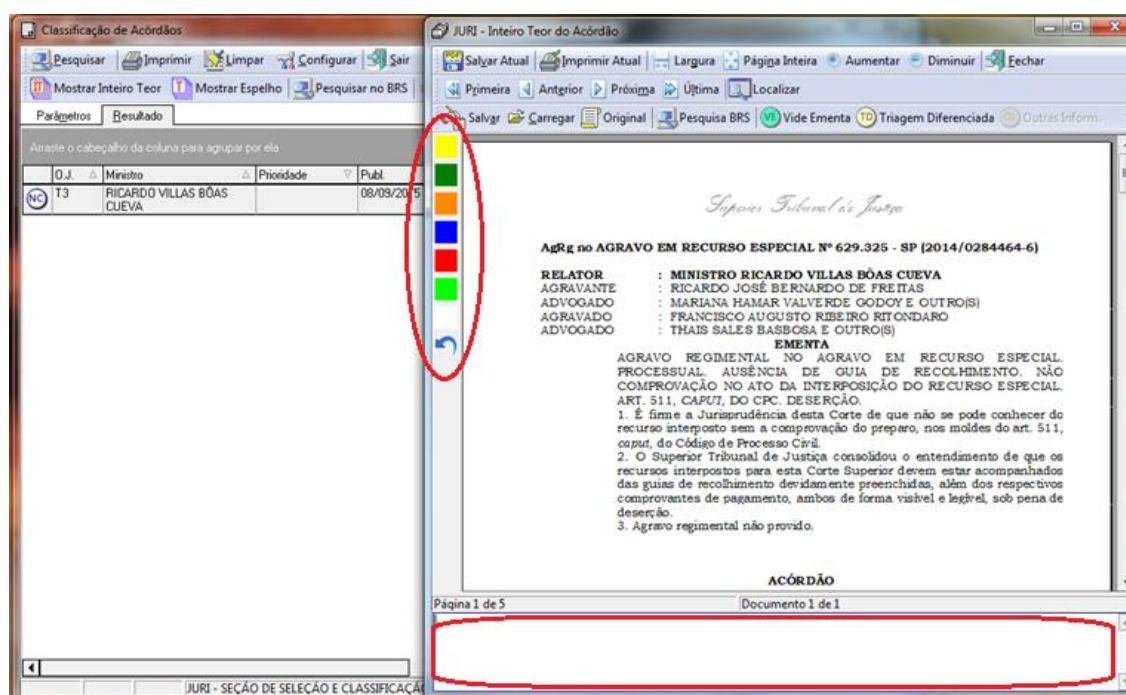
Classificação de Acórdãos

Pesquisar | Imprimir | Limpar | Configurar | Sair

Mostrar Inteiro Teor | Mostrar Espelho | Pesquisar no BRS

Parâmetros | Resultado

Arraste o cabeçalho da coluna para agrupar por ela

| O.J. | Ministro | Prioridade | Publ. |
|---|---|---|---|
| T3 | RICARDO VILLAS BÔAS CUEVA | | 08/09/20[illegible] |

JURI - SEÇÃO DE SELEÇÃO E CLASSIFICAÇÃ

JURI - Inteiro Teor do Acórdão

Salvar Atual | Imprimir Atual | Largura | Página Inteira | Aumentar | Diminuir | Fechar

Primeira | Anterior | Próxima | Última | Localizar

Salvar | Carregar | Original | Pesquisa BRS | Vide Ementa | Triagem Diferenciada | Outras Inform.

Superior Tribunal de Justiça

AgRg no AGRAVO EM RECURSO ESPECIAL Nº 629.325 - SP (2014/0284464-6)

RELATOR : MINISTRO RICARDO VILLAS BÔAS CUEVA
AGRAVANTE : RICARDO JOSÉ BERNARDO DE FREITAS
ADVOGADO : MARIANA HAMAR VALVERDE GODOY E OUTRO(S)
AGRAVADO : FRANCISCO AUGUSTO RIBEIRO RITONDARO
ADVOGADO : THAIS SALES BASBOSA E OUTRO(S)

EMENTA

AGRAVO REGIMENTAL NO AGRAVO EM RECURSO ESPECIAL. PROCESSUAL. AUSÊNCIA DE GUIA DE RECOLHIMENTO. NÃO COMPROVAÇÃO NO ATO DA INTERPOSIÇÃO DO RECURSO ESPECIAL. ART. 511, CAPUT, DO CPC. DESERÇÃO.

1. É firme a Jurisprudência desta Corte de que não se pode conhecer do recurso interposto sem a comprovação do preparo, nos moldes do art. 511, caput, do Código de Processo Civil.

2. O Superior Tribunal de Justiça consolidou o entendimento de que os recursos interpostos para esta Corte Superior devem estar acompanhados das guias de recolhimento devidamente preenchidas, além dos respectivos comprovantes de pagamento, ambos de forma visível e legível, sob pena de deserção.

3. Agravo regimental não provido.

ACÓRDÃO

Página 1 de 5 | Documento 1 de 1